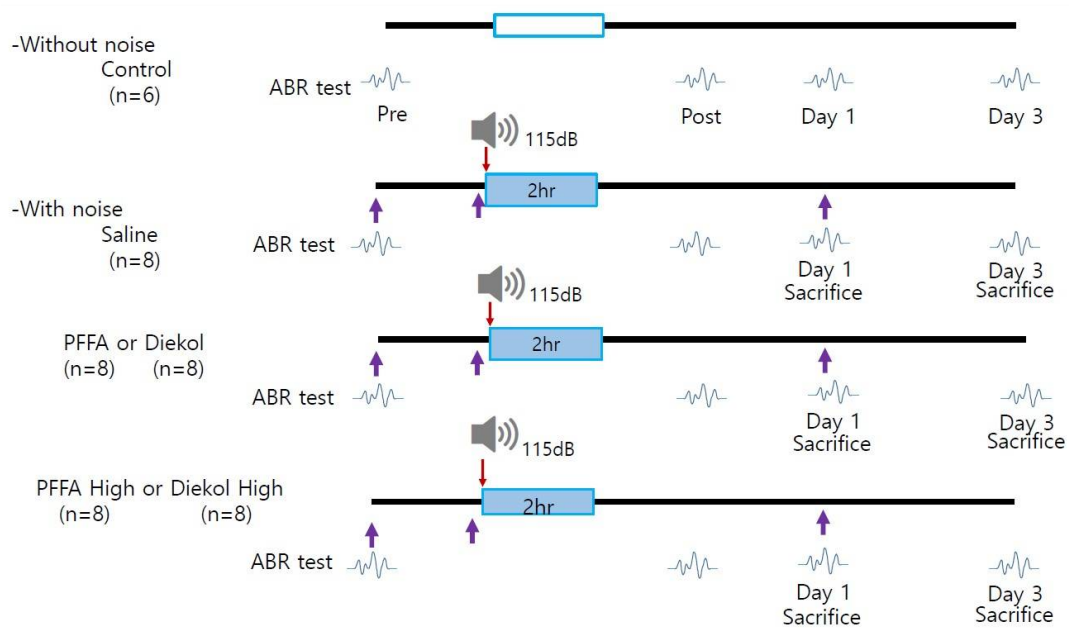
-Without noise
Control
(n=6)

ABR test

Pre

Post

Day 1

Day 3

115dB

2hr

-With noise
Saline
(n=8)

ABR test

Day 1
Sacrifice

Day 3
Sacrifice

115dB

2hr

PFFA or Diekol
(n=8) (n=8)

ABR test

Day 1
Sacrifice

Day 3
Sacrifice

115dB

2hr

PFFA High or Diekol High
(n=8) (n=8)

ABR test

Day 1
Sacrifice

Day 3
Sacrifice